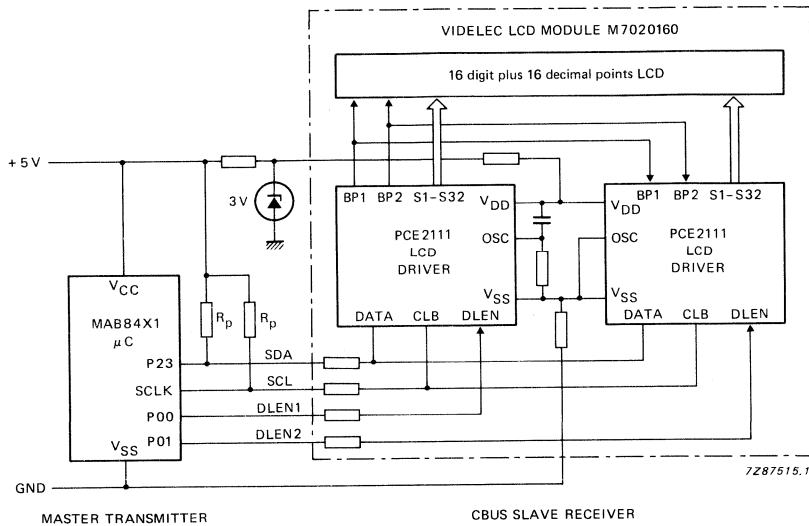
VIDELEC LCD MODULE M7020160

16 digit plus 16 decimal points LCD

+5 V

3 V

BP1 BP2 S1–S32

$V_{DD}$

PCE2111 LCD DRIVER

OSC

$V_{SS}$

DATA CLB DLEN

$V_{DD}$ BP1 BP2 S1–S32

OSC

PCE2111 LCD DRIVER

$V_{SS}$

DATA CLB DLEN

$V_{CC}$

MAB84X1 $\mu$C

$R_p$ $R_p$

P23 SDA

SCLK SCL

P00 DLEN1

P01 DLEN2

$V_{SS}$

GND

7Z87515.1

MASTER TRANSMITTER

CBUS SLAVE RECEIVER